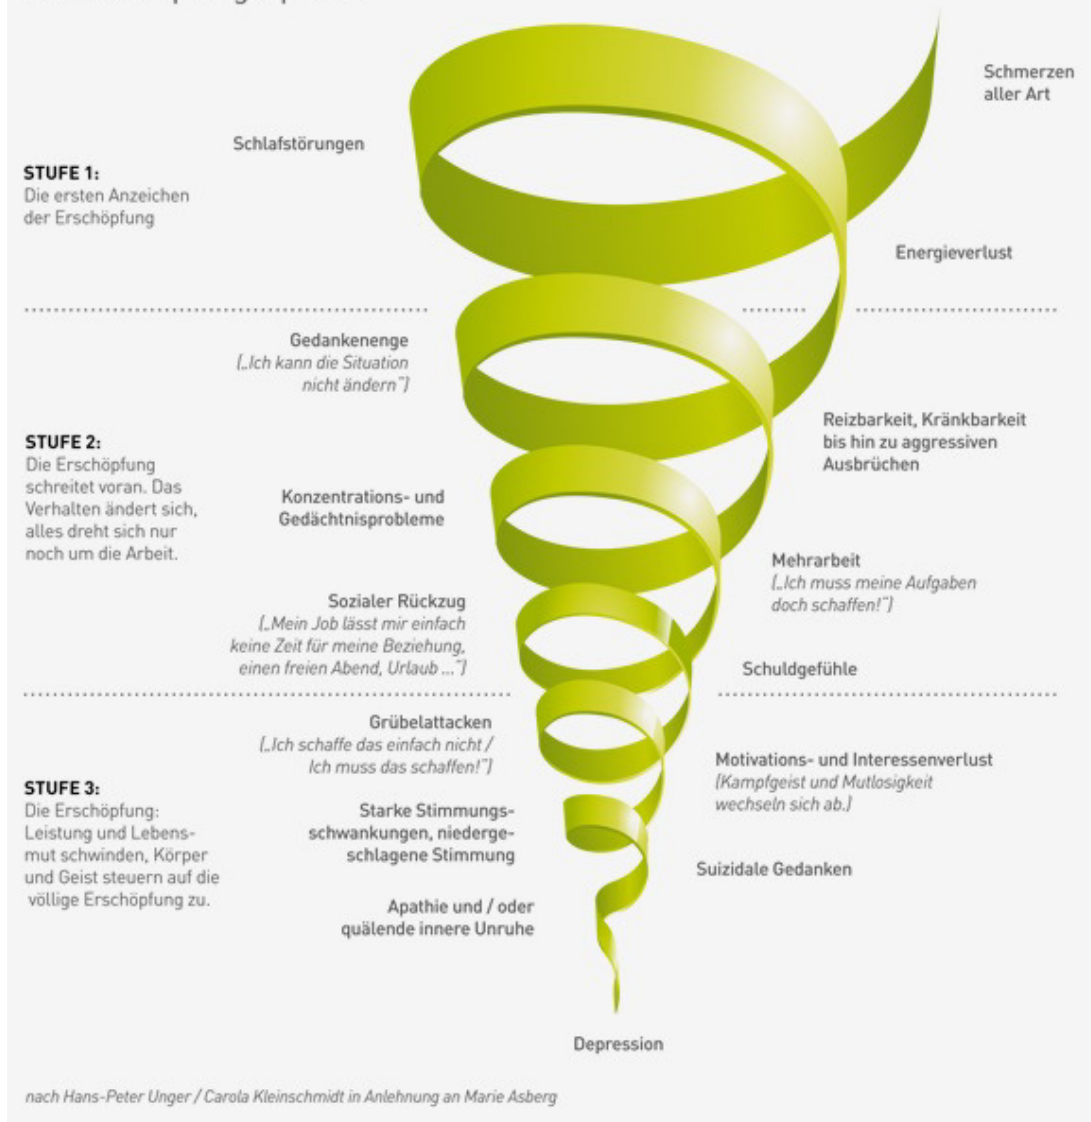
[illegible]

Schmerzen aller Art

Schlafstörungen

**STUFE 1:**
Die ersten Anzeichen der Erschöpfung

Energieverlust

Gedankenenge
(„Ich kann die Situation nicht ändern")

**STUFE 2:**
Die Erschöpfung schreitet voran. Das Verhalten ändert sich, alles dreht sich nur noch um die Arbeit.

Reizbarkeit, Kränkbarkeit bis hin zu aggressiven Ausbrüchen

Konzentrations- und Gedächtnisprobleme

Mehrarbeit
(„Ich muss meine Aufgaben doch schaffen!")

Sozialer Rückzug
(„Mein Job lässt mir einfach keine Zeit für meine Beziehung, einen freien Abend, Urlaub ...")

Schuldgefühle

Grübelattacken
(„Ich schaffe das einfach nicht / Ich muss das schaffen!")

**STUFE 3:**
Die Erschöpfung: Leistung und Lebensmut schwinden, Körper und Geist steuern auf die völlige Erschöpfung zu.

Motivations- und Interessenverlust
(Kampfgeist und Mutlosigkeit wechseln sich ab.)

Starke Stimmungsschwankungen, niedergeschlagene Stimmung

Suizidale Gedanken

Apathie und / oder quälende innere Unruhe

Depression

nach Hans-Peter Unger / Carola Kleinschmidt in Anlehnung an Marie Asberg